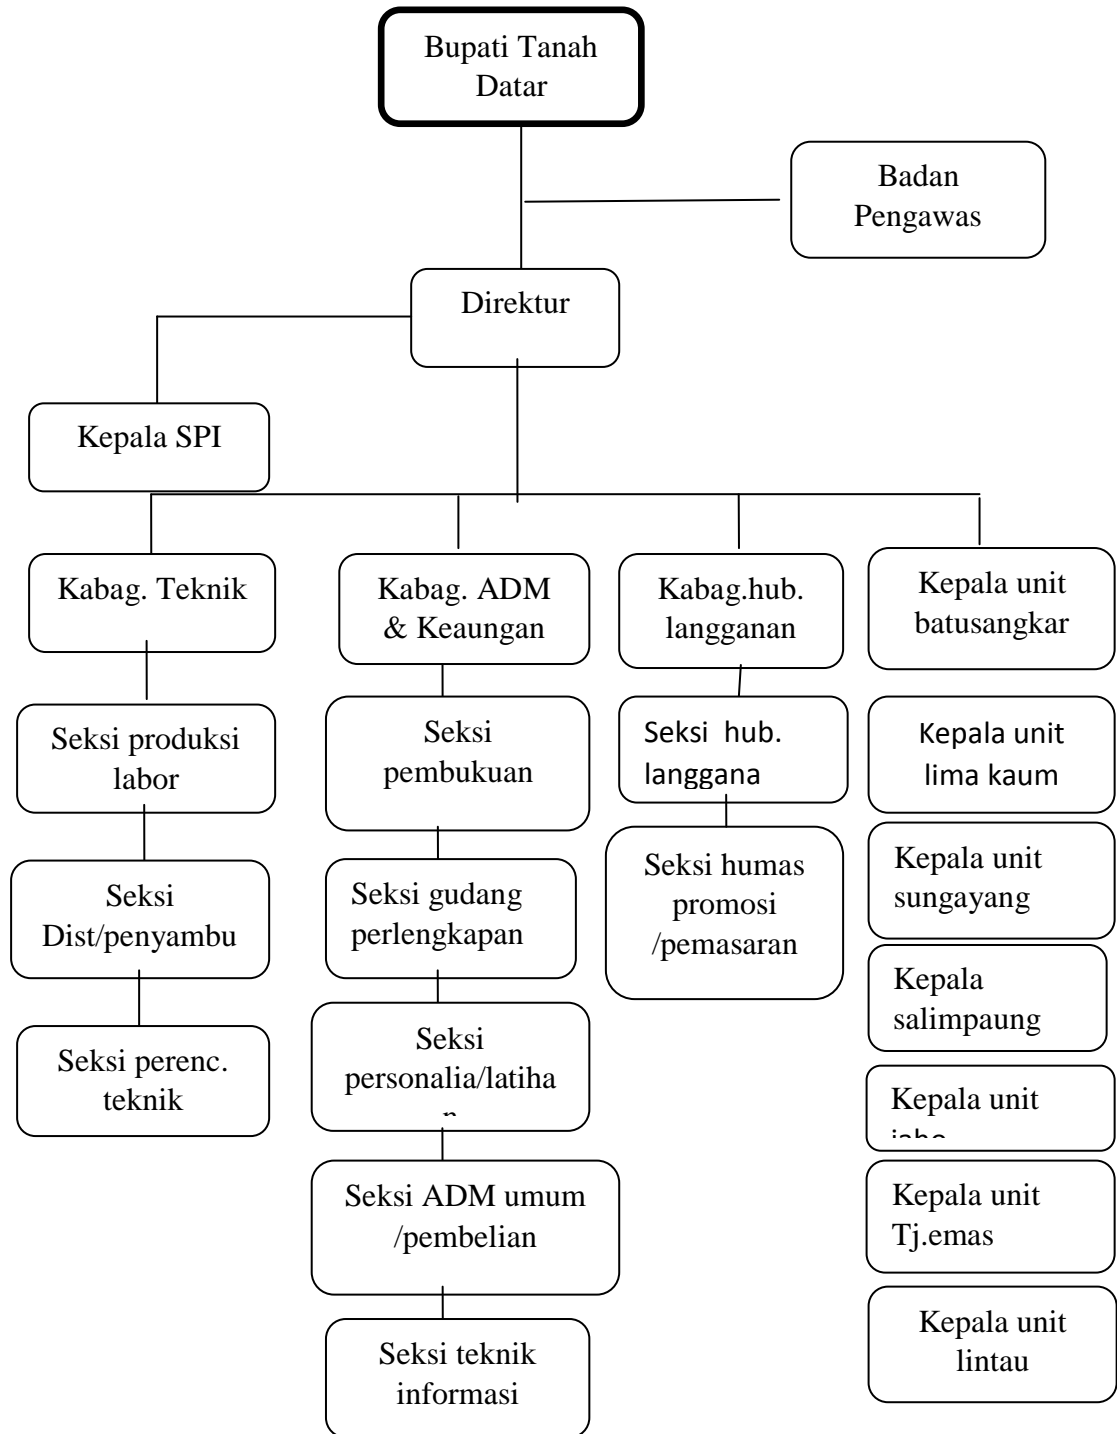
Bupati Tanah Datar

Badan Pengawas

Direktur

Kepala SPI

Kabag. Teknik

Kabag. ADM & Keaungan

Kabag.hub. langganan

Kepala unit batusangkar

Seksi produksi labor

Seksi Dist/penyambu

Seksi perenc. teknik

Seksi pembukuan

Seksi gudang perlengkapan

Seksi personalia/latiha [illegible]

Seksi ADM umum /pembelian

Seksi teknik informasi

Seksi hub. langgana

Seksi humas promosi /pemasaran

Kepala unit lima kaum

Kepala unit sungayang

Kepala salimpaung

Kepala unit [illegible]

Kepala unit Tj.emas

Kepala unit lintau